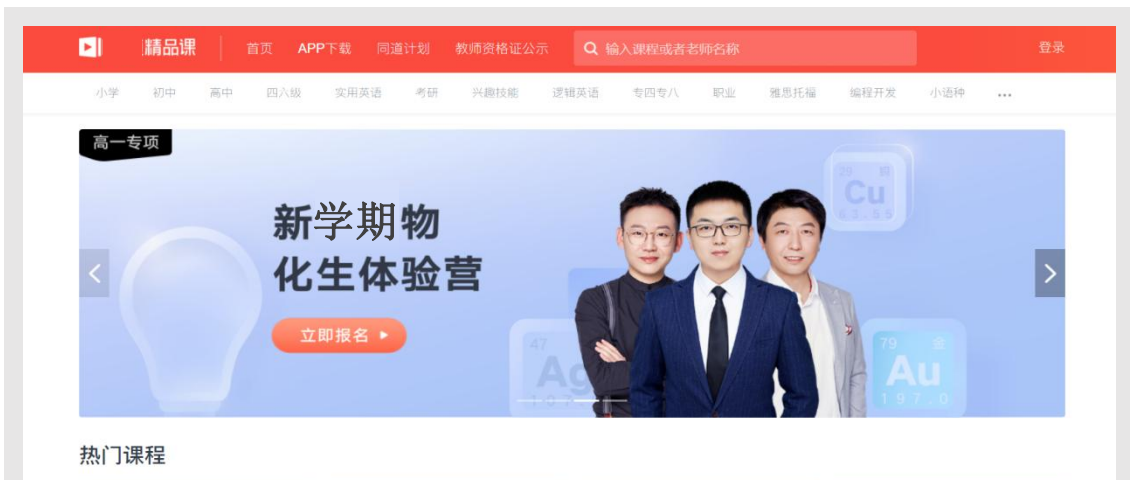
精品课 首页 APP下载 同道计划 教师资格证公示 输入课程或者老师名称 登录

小学 初中 高中 四六级 实用英语 考研 兴趣技能 逻辑英语 专四专八 职业 雅思托福 编程开发 小语种 ...

高一专项

新学期物
化生体验营

立即报名 ▸

29
Cu
63.55

47
Ag

79 金
Au
197.0

热门课程